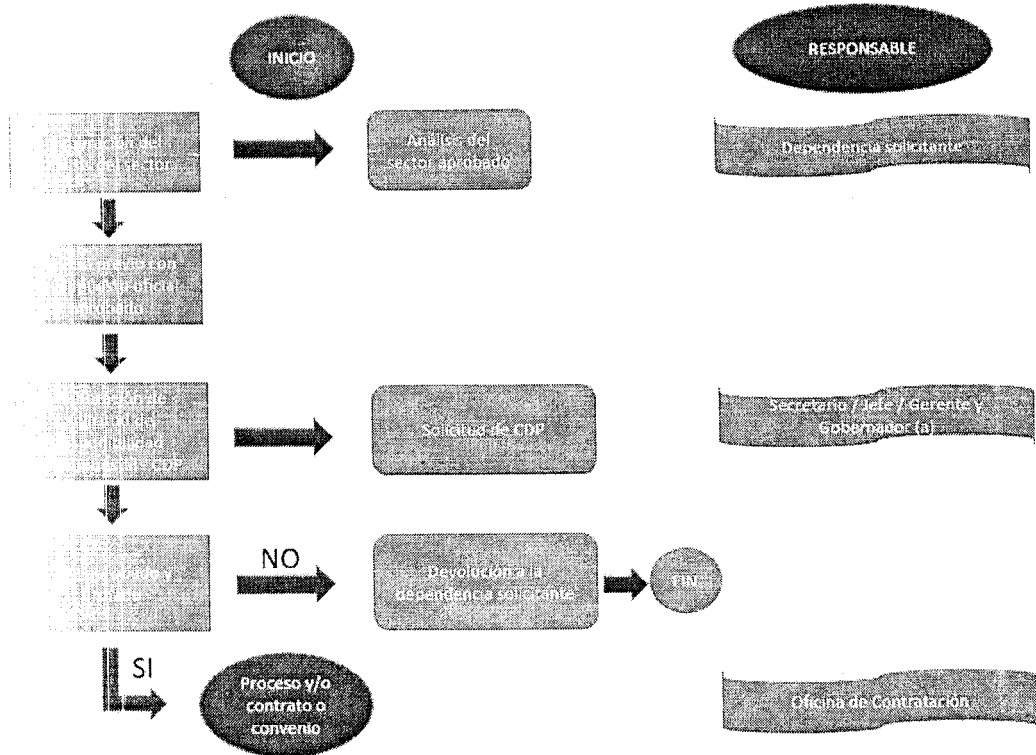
INICIO

RESPONSABLE

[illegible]ción del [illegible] del sector

Análisis del sector aprobado

Dependencia solicitante

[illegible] con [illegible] oficial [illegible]

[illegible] de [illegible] de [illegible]ilidad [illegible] - CDP

Solicitud de CDP

Secretario / Jefe / Gerente y Gobernador (a)

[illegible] y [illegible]

NO

Devolución a la dependencia solicitante

FIN

SI

Proceso y/o contrato o convenio

Oficina de Contratación